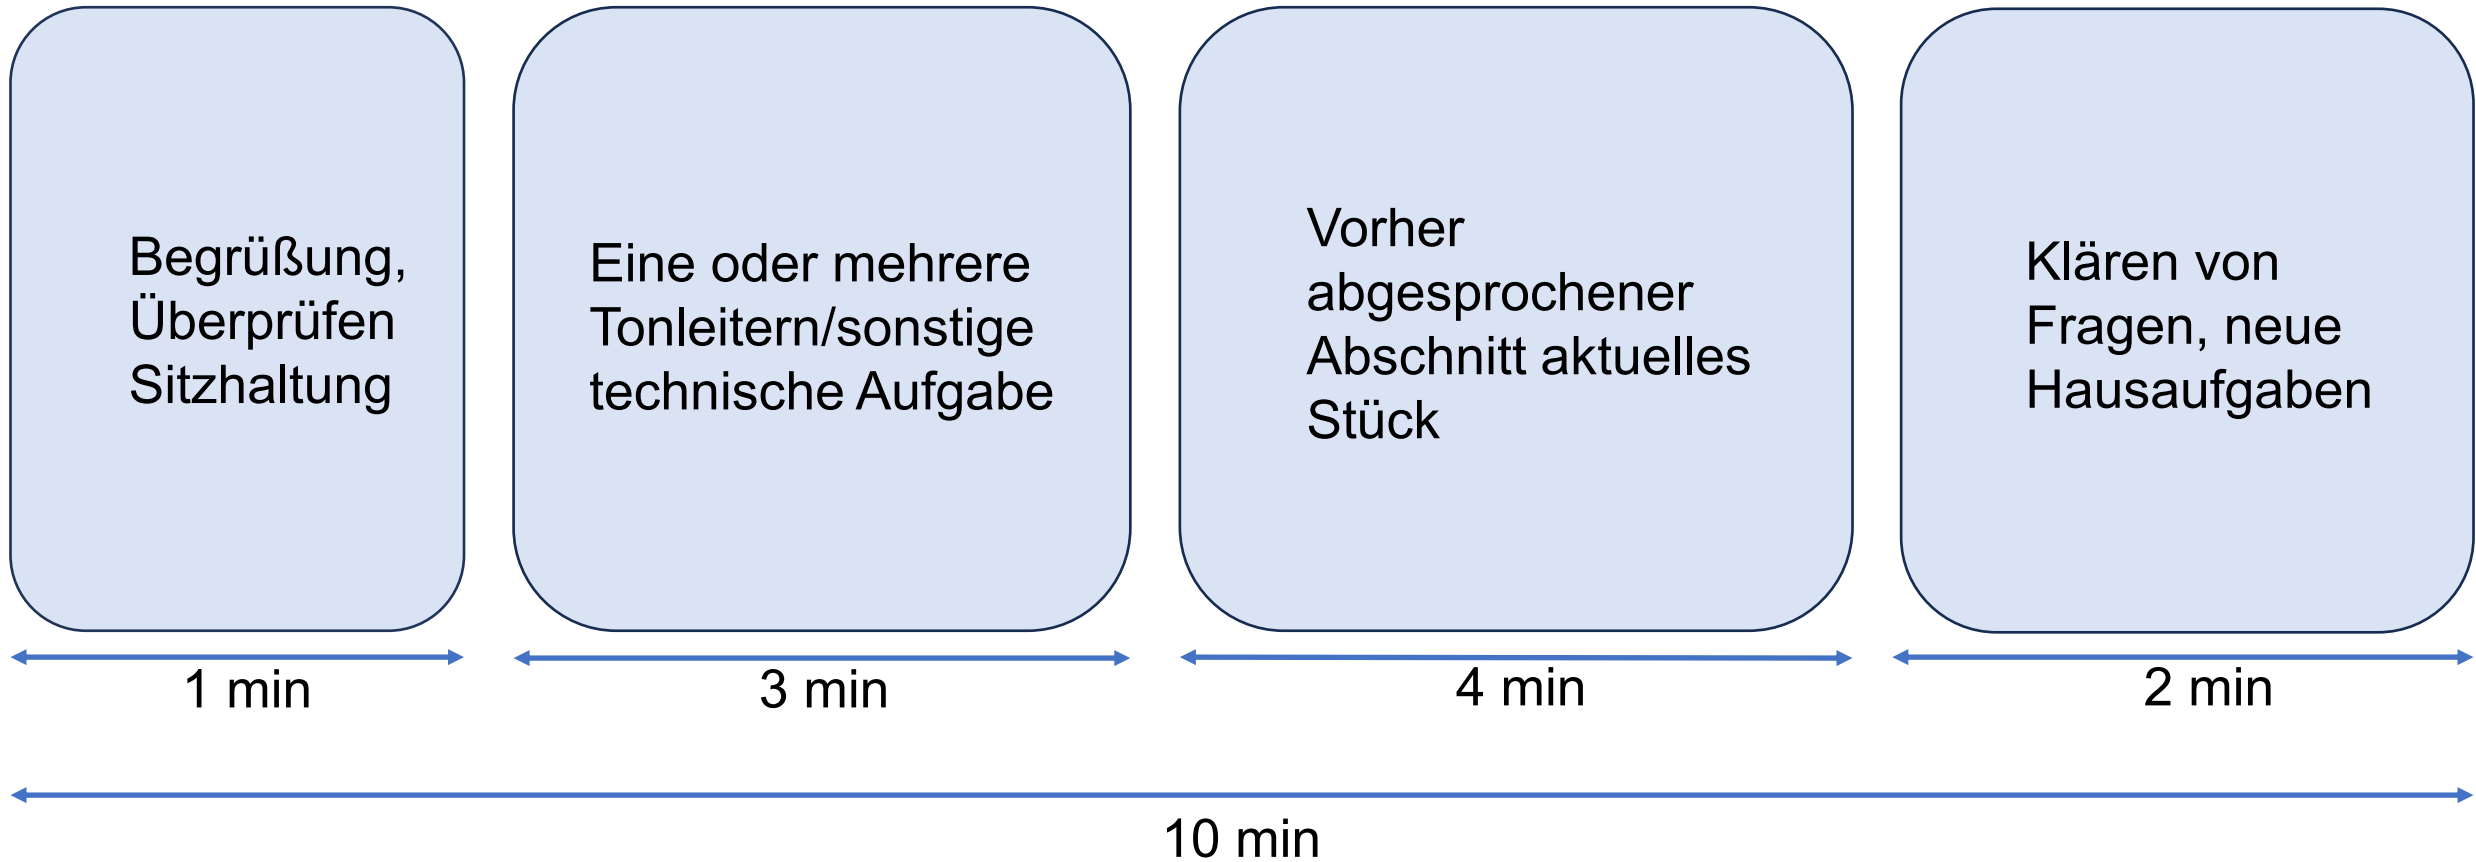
Begrüßung, Überprüfen Sitzhaltung

Eine oder mehrere Tonleitern/sonstige technische Aufgabe

Vorher abgesprochener Abschnitt aktuelles Stück

Klären von Fragen, neue Hausaufgaben

1 min

3 min

4 min

2 min

10 min